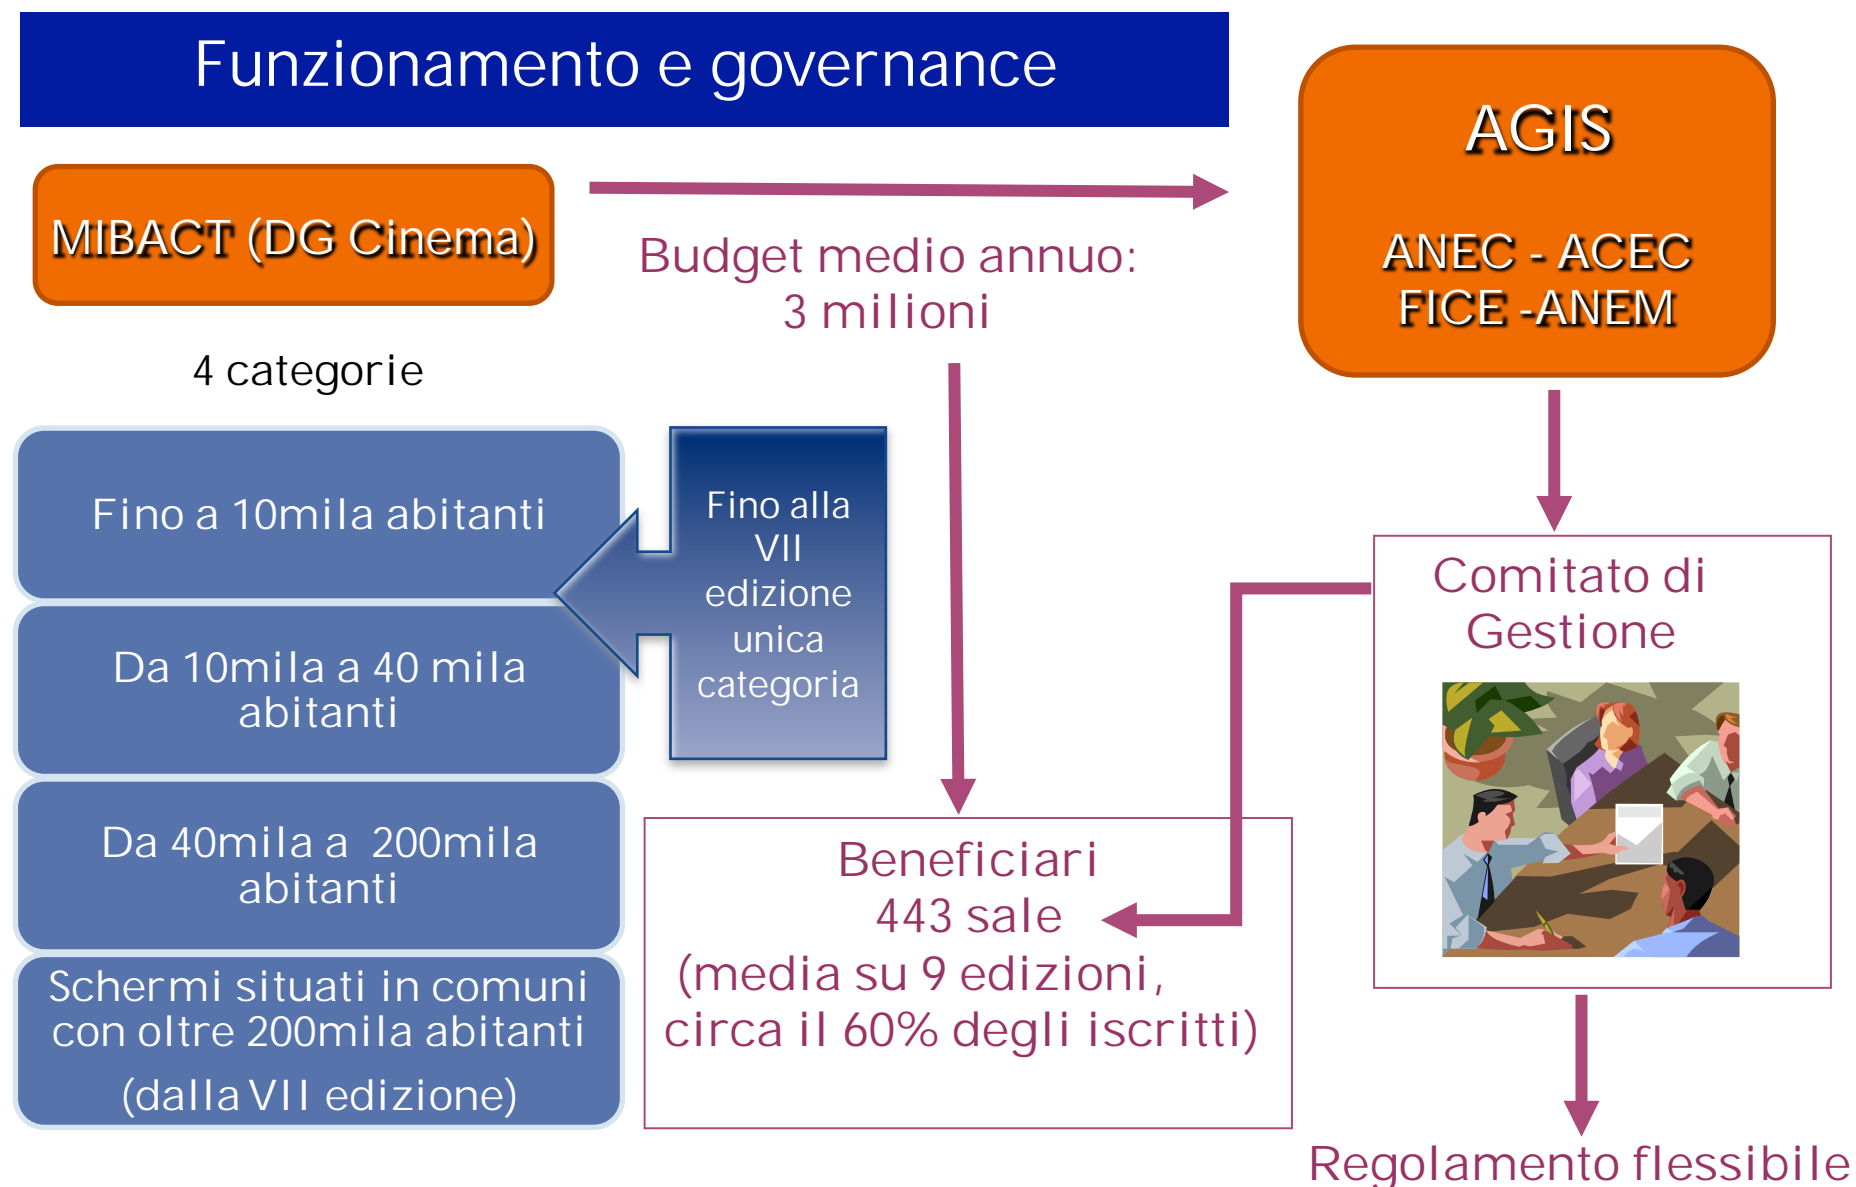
Funzionamento e governance

MIBACT (DG Cinema)

Budget medio annuo:
3 milioni

AGIS

ANEC - ACEC
FICE -ANEM

4 categorie

Fino a 10mila abitanti

Da 10mila a 40 mila abitanti

Da 40mila a 200mila abitanti

Schermi situati in comuni con oltre 200mila abitanti
(dalla VII edizione)

Fino alla VII edizione unica categoria

Comitato di Gestione

Beneficiari
443 sale
(media su 9 edizioni, circa il 60% degli iscritti)

Regolamento flessibile